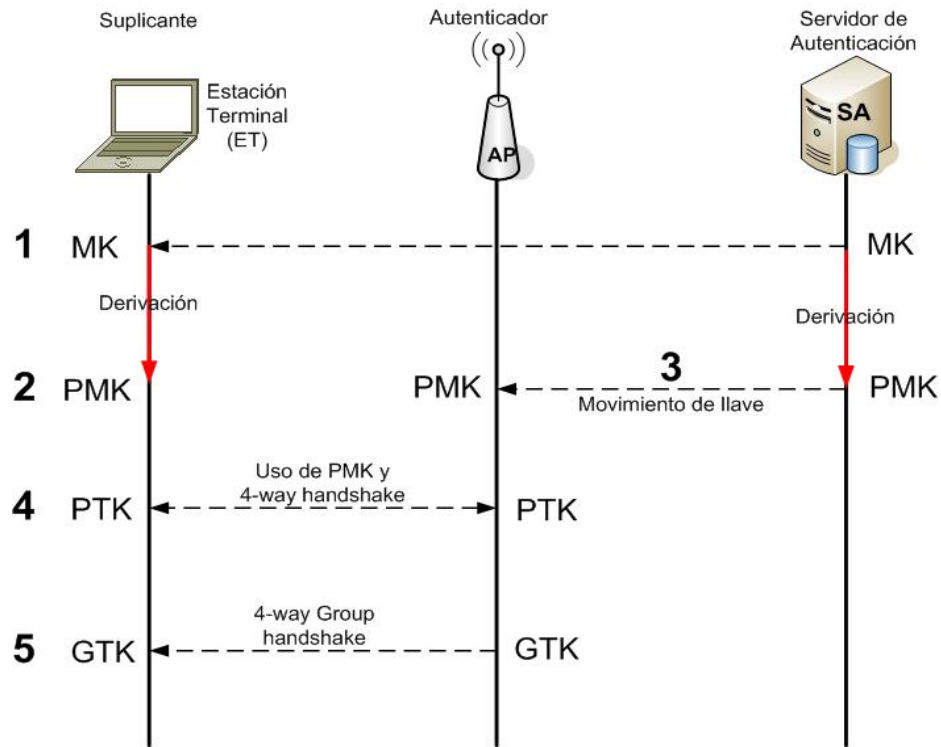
Suplicante

Autenticador

Servidor de Autenticación

Estación Terminal (ET)

AP

SA

1 MK

MK

Derivación

Derivación

2 PMK

PMK

3

PMK

Movimiento de llave

Uso de PMK y 4-way handshake

4 PTK

PTK

4-way Group handshake

5 GTK

GTK